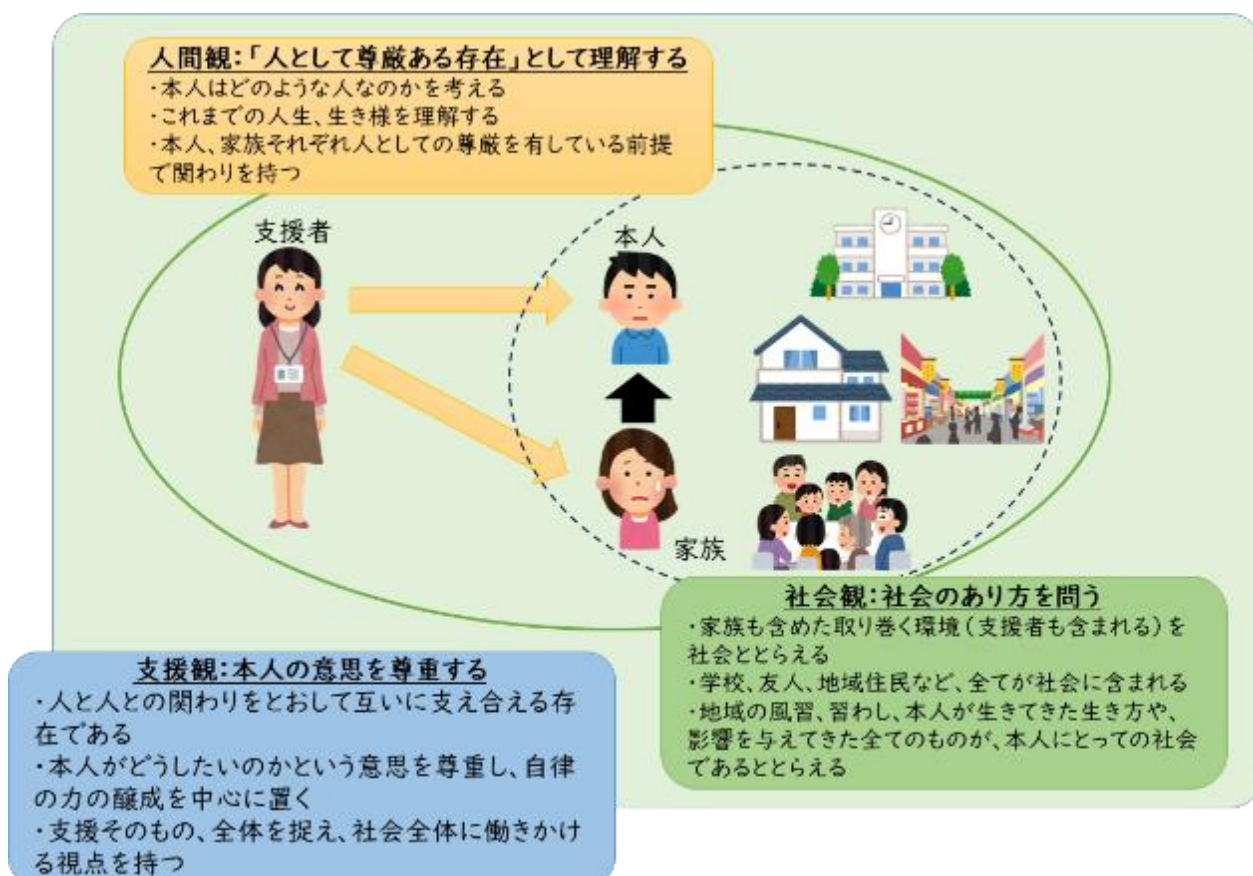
人間観：「人として尊厳ある存在」として理解する
・本人はどのような人なのかを考える
・これまでの人生、生き様を理解する
・本人、家族それぞれ人としての尊厳を有している前提で関わりを持つ

支援者

本人

家族

社会観：社会のあり方を問う
・家族も含めた取り巻く環境（支援者も含まれる）を社会ととらえる
・学校、友人、地域住民など、全てが社会に含まれる
・地域の風習、習わし、本人が生きてきた生き方や、影響を与えてきた全てのものが、本人にとっての社会であるととらえる

支援観：本人の意思を尊重する
・人と人との関わりをとおして互いに支え合える存在である
・本人がどうしたいのかという意思を尊重し、自律の力の醸成を中心に置く
・支援そのもの、全体を捉え、社会全体に働きかける視点を持つ